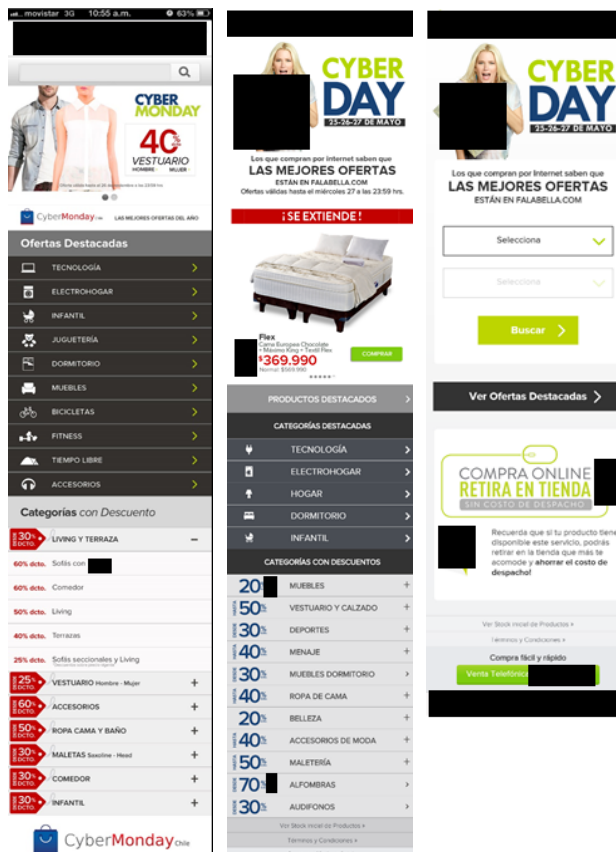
movistar 3G 10:55 a.m. 63%

CYBER MONDAY

30% DCTO.

40%

VESTUARIO

HOMBRE MUJER

CyberMonday LAS MEJORES OFERTAS DEL AÑO

Ofertas Destacadas

TECNOLOGÍA

ELECTROHOGAR

INFANTIL

JUGUETERÍA

DORMITORIO

MUEBLES

BICICLETAS

FITNESS

TIEMPO LIBRE

ACCESORIOS

Categorías con Descuento

30% DCTO. LIVING Y TERRAZA –

60% dcto. Sofás con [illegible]

60% dcto. Comedor

50% dcto. Living

40% dcto. Terrazas

25% dcto. Sofás seccionales y Living

25% DCTO. VESTUARIO Hombre - Mujer +

60% DCTO. ACCESORIOS +

50% DCTO. ROPA CAMA Y BAÑO +

30% DCTO. MALETAS Samsonite - Head +

30% DCTO. COMEDOR +

30% DCTO. INFANTIL +

CyberMonday Chile

CYBER DAY 25-26-27 DE MAYO

Los que compran por Internet saben que LAS MEJORES OFERTAS ESTÁN EN FALABELLA.COM

Ofertas válidas hasta el miércoles 27 a las 23:59 hrs.

¡SE EXTIENDE!

Flex Cama Europea Chocolate + Máxima King + Textil Flex

$369.990

Normal: $569.990

COMPRAR

PRODUCTOS DESTACADOS

CATEGORÍAS DESTACADAS

TECNOLOGÍA

ELECTROHOGAR

HOGAR

DORMITORIO

INFANTIL

CATEGORÍAS CON DESCUENTOS

20% MUEBLES +

HASTA 50% VESTUARIO Y CALZADO +

DESDE 30% DEPORTES +

DESDE 30% MENAJE +

HASTA 30% MUEBLES DORMITORIO +

HASTA 40% ROPA DE CAMA +

20% BELLEZA +

HASTA 40% ACCESORIOS DE MODA +

HASTA 50% MALETERÍA +

DESDE 70% ALFOMBRAS +

DESDE 30% AUDÍFONOS +

Ver Stock inicial de Productos »

Términos y Condiciones »

CYBER DAY 25-26-27 DE MAYO

Los que compran por Internet saben que LAS MEJORES OFERTAS ESTÁN EN FALABELLA.COM

Selecciona

Selecciona

Buscar

Ver Ofertas Destacadas

COMPRA ONLINE RETIRA EN TIENDA SIN COSTO DE DESPACHO

Recuerda que si tu producto tiene disponible este servicio, podrás retirar en la tienda que más te acomode y ahorrar el costo de despacho!

Ver Stock inicial de Productos »

Términos y Condiciones »

Compra fácil y rápido

Venta Telefónica